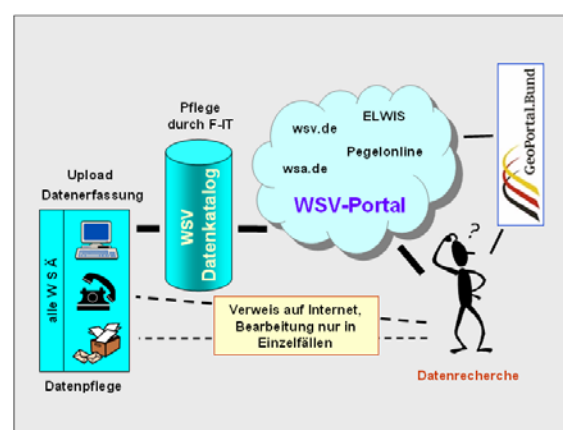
Pflege durch F-IT

WSV Datenkatalog

wsv.de

ELWIS

Pegelonline

wsa.de

WSV-Portal

GeoPortal.Bund

?

Upload Datenerfassung

alle W S Ä

Verweis auf Internet, Bearbeitung nur in Einzelfällen

Datenpflege

Datenrecherche